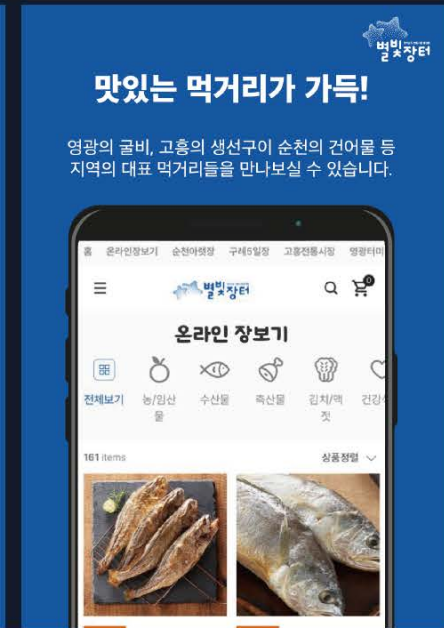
별빛장터

맛있는 먹거리가 가득!

영광의 굴비, 고흥의 생선구이 순천의 건어물 등 지역의 대표 먹거리들을 만나보실 수 있습니다.

홈 온라인장보기 순천아랫장 구례5일장 고흥전통시장 영광터미

별빛장터

0

온라인 장보기

전체보기 농/임산물 수산물 축산물 김치/액젓 건강

161 items

상품정렬